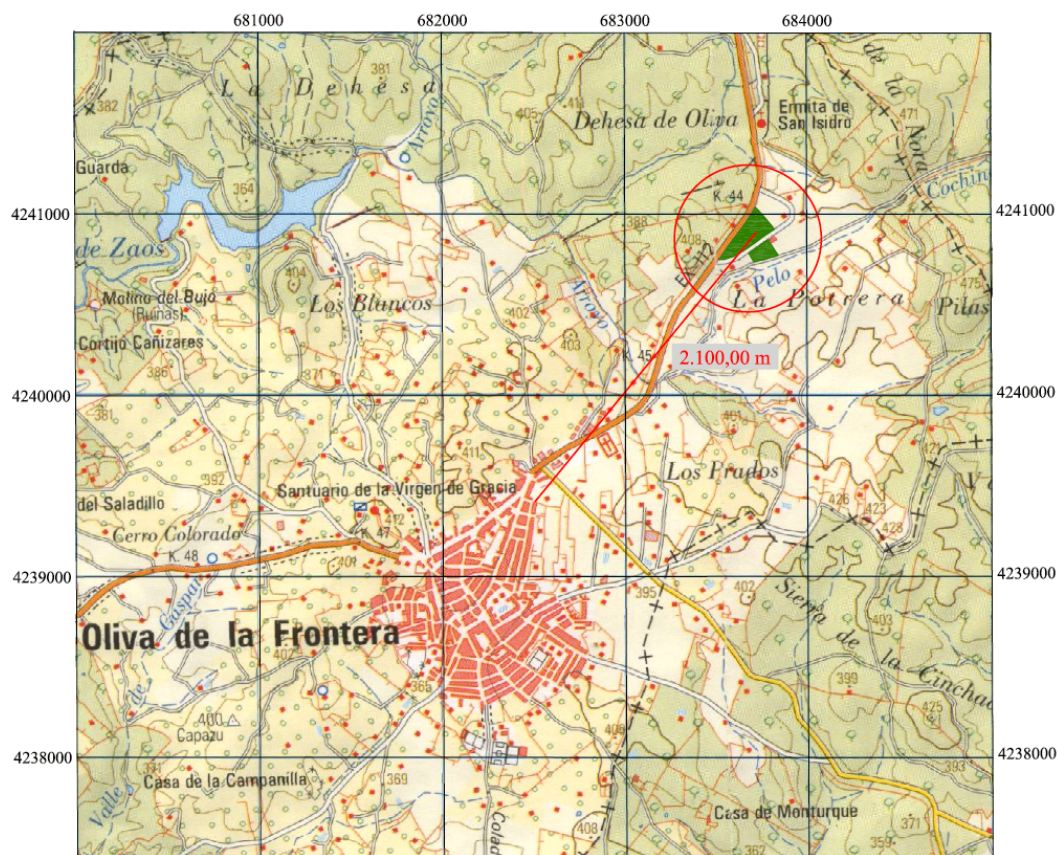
681000
682000
683000
684000

4241000
4240000
4239000
4238000

4241000
4240000
4239000
4238000

382
381
La Dehesa
Arroyo
411
405
Dehesa de Oliva
Ermita de San Isidro
471
de la Nora
Guarda
364
K. 44
Cochin
388
408
de Zaos
404
Pelo
475
Molino del Bujo (Ruinas)
Los Blancos
Arroyo
La Potrera
Pilas
Cortijo Cañizares
402
403
K. 45
2.100,00 m
386
371
381
401
411
Los Prados
392
Santuario de la Virgen de Gracia
412
426
423
428
del Saladillo
Cerro Colorado
K. 47
K. 48
401
402
Sierra de la Cinchac
395
Gaspar
Oliva de la Frontera
403
402
399
385
425
400
Capazu
406
Valle de
Casa de la Campanilla
369
393
Colad
408
Casa de Monturque
362
359
371